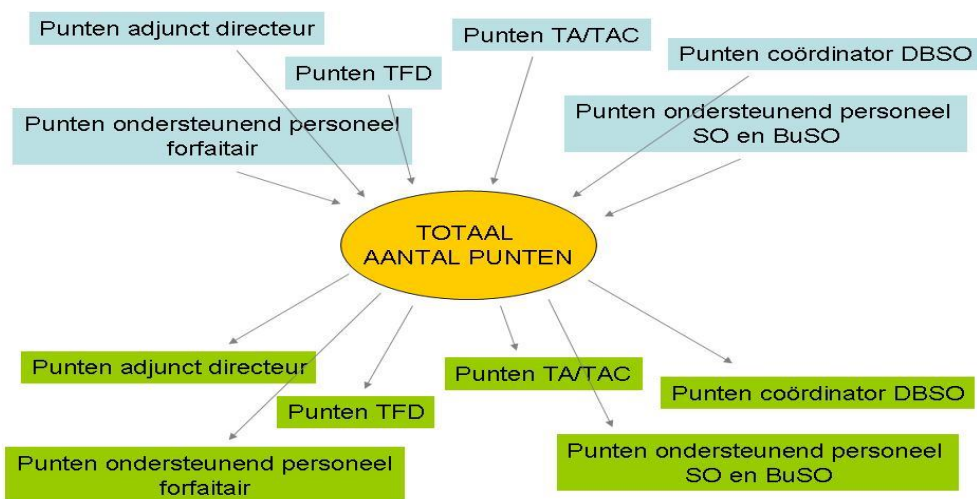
Punten adjunct directeur

Punten TA/TAC

Punten coördinator DBSO

Punten TFD

Punten ondersteunend personeel forfaitair

Punten ondersteunend personeel SO en BuSO

TOTAAL AANTAL PUNTEN

Punten adjunct directeur

Punten TA/TAC

Punten coördinator DBSO

Punten TFD

Punten ondersteunend personeel forfaitair

Punten ondersteunend personeel SO en BuSO